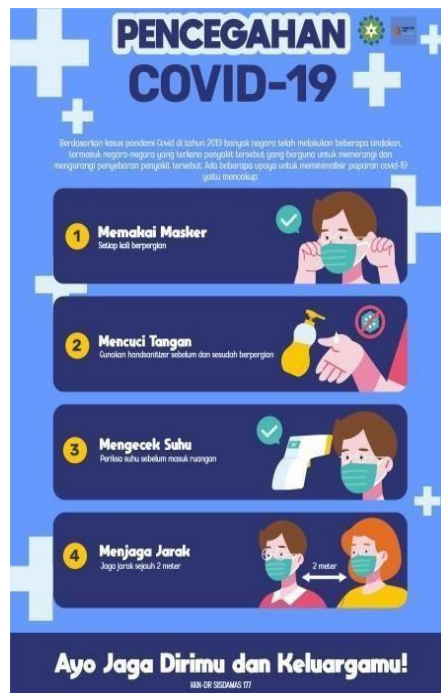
PENCEGAHAN
COVID-19

Berdasarkan kasus pandemi Covid di tahun 2019 banyak negara telah melakukan beberapa tindakan, termasuk negara-negara yang terkena penyakit tersebut yang berguna untuk memerangi dan mengurangi penyebaran penyakit tersebut. Ada beberapa upaya untuk meminimalisir paparan covid-19 yaitu mencakup:

1 Memakai Masker
Setiap kali berpergian

2 Mencuci Tangan
Gunakan handsanitizer sebelum dan sesudah berpergian

3 Mengecek Suhu
Periksa suhu sebelum masuk ruangan

4 Menjaga Jarak
Jaga jarak sejauh 2 meter

2 meter

Ayo Jaga Dirimu dan Keluargamu!
IAIN-DR SISDAMAS 177